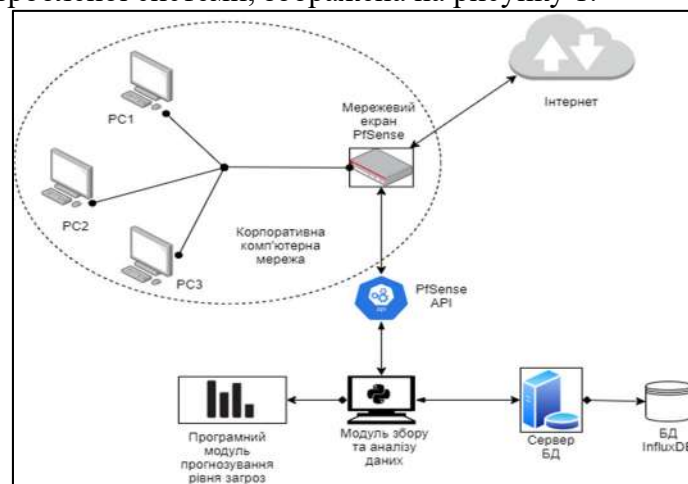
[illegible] системи, зображена на рисунку 1.

Мережевий екран PfSense

Інтернет

PC1

PC2

PC3

Корпоративна комп'ютерна мережа

PfSense API

Програмний модуль прогнозування рівня загроз

Модуль збору та аналізу даних

Сервер БД

БД InfluxDB